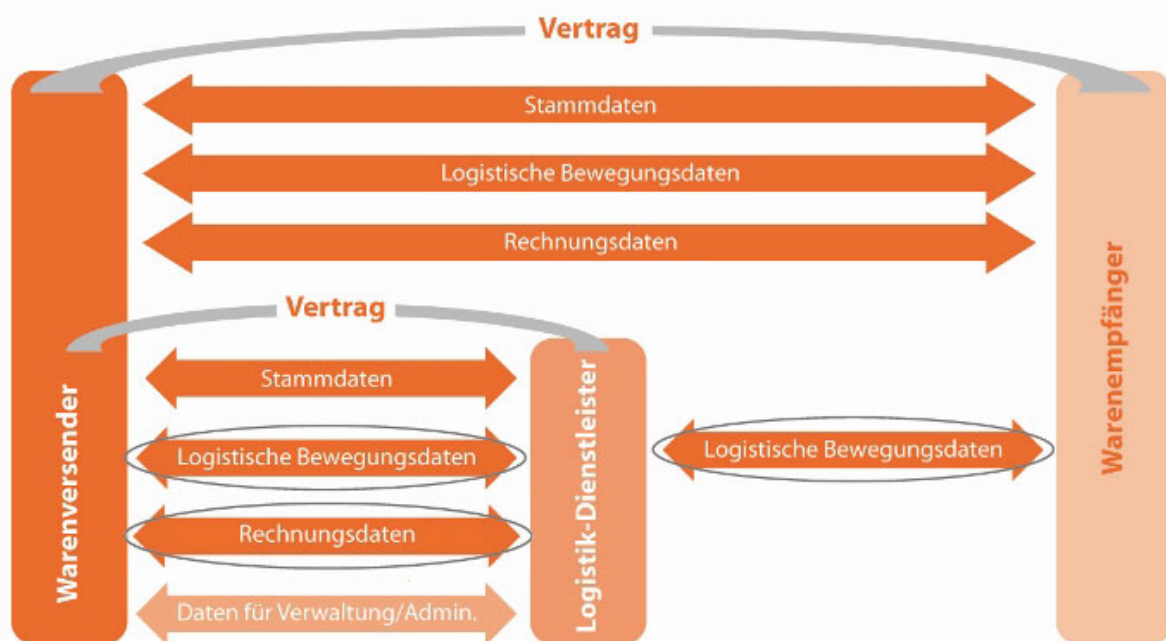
Vertrag

Stammdaten

Logistische Bewegungsdaten

Rechnungsdaten

Vertrag

Warenversender

Stammdaten

Logistische Bewegungsdaten

Rechnungsdaten

Daten für Verwaltung/Admin.

Logistik-Dienstleister

Logistische Bewegungsdaten

Warenempfänger